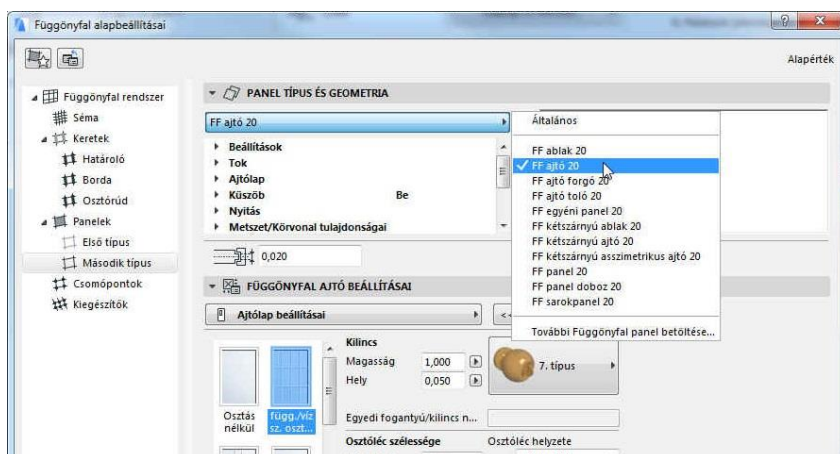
Függönyfal alapbeállításai

Alapérték

Függönyfal rendszer
Séma
Keretek
Határoló
Borda
Osztórúd
Panelek
Első típus
Második típus
Csomópontok
Kiegészítők

PANEL TÍPUS ÉS GEOMETRIA

FF ajtó 20

Beállítások
Tok
Ajtólap
Küszöb Be
Nyitás
Metszet/Körvonal tulajdonságai

0,020

FÜGGÖNYFAL AJTÓ BEÁLLÍTÁSAI

Ajtólap beállításai

Osztás nélkül
függ./víz sz. oszt...

Kilincs
Magasság 1,000
Hely 0,050

7. típus

Egyedi fogantyú/kilincs n...

Osztóléc szélessége
Osztóléc helyzete

Általános
FF ablak 20
FF ajtó 20
FF ajtó forgó 20
FF ajtó toló 20
FF egyéni panel 20
FF kétszárnyú ablak 20
FF kétszárnyú ajtó 20
FF kétszárnyú asszimetrikus ajtó 20
FF panel 20
FF panel doboz 20
FF sarokpanel 20
További Függönyfal panel betöltése...